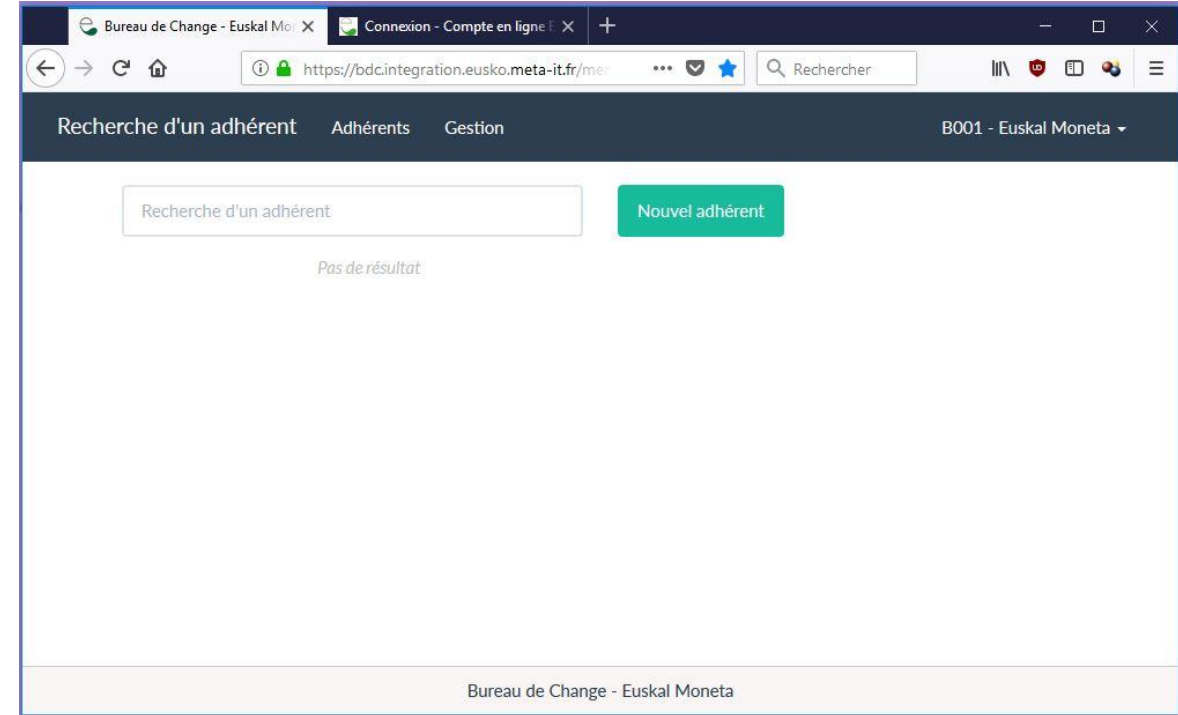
Bureau de Change - Euskal Mo
Connexion - Compte en ligne E
https://bdc.integration.eusko.meta-it.fr/me
Rechercher

Recherche d'un adhérent Adhérents Gestion B001 - Euskal Moneta

Recherche d'un adhérent
Nouvel adhérent

Pas de résultat

Bureau de Change - Euskal Moneta